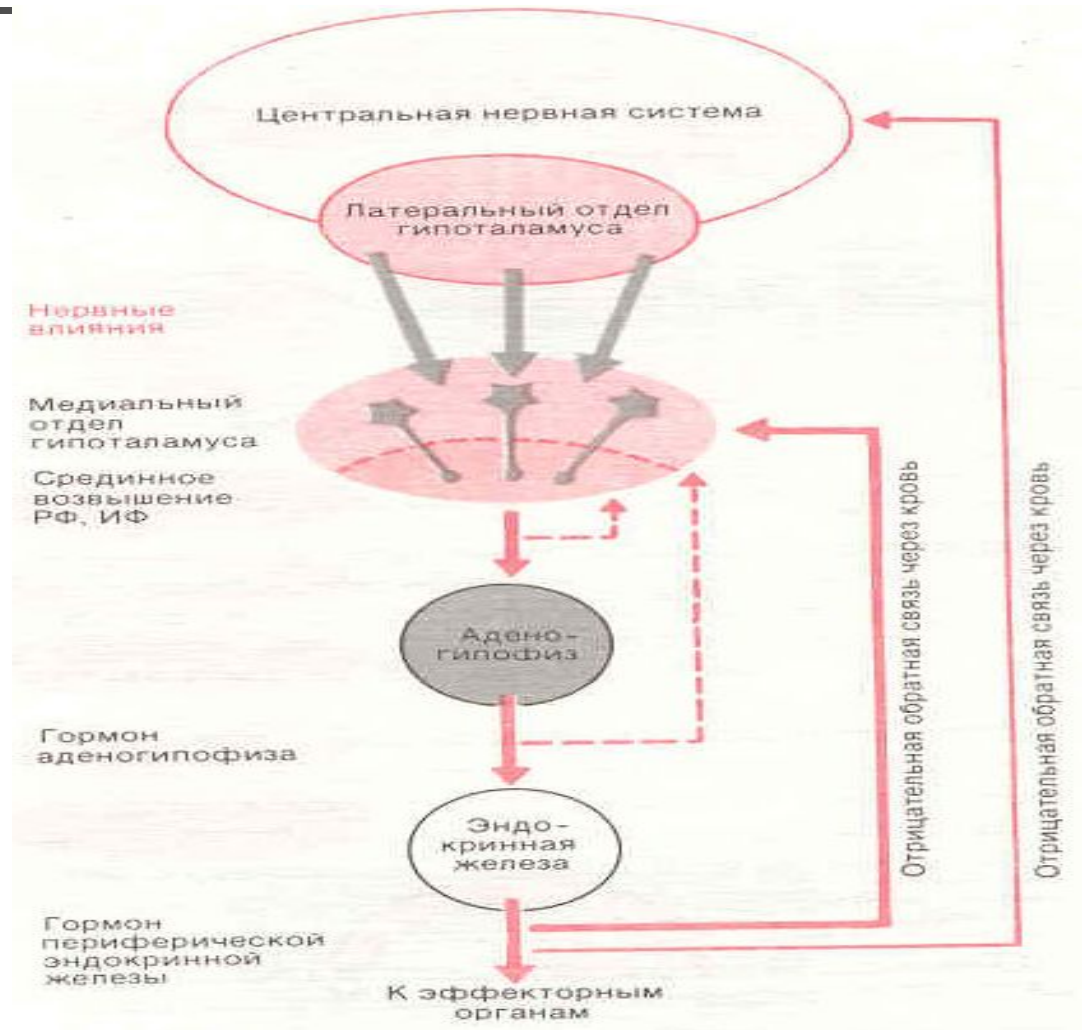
Центральная нервная система

Латеральный отдел гипоталамуса

Нервные влияния

Медиальный отдел гипоталамуса

Срединное возвышение РФ, ИФ

Адено-гипофиз

Гормон аденогипофиза

Эндо-кринная железа

Гормон периферической эндокринной железы

К эффекторным органам

Отрицательная обратная связь через кровь

Отрицательная обратная связь через кровь